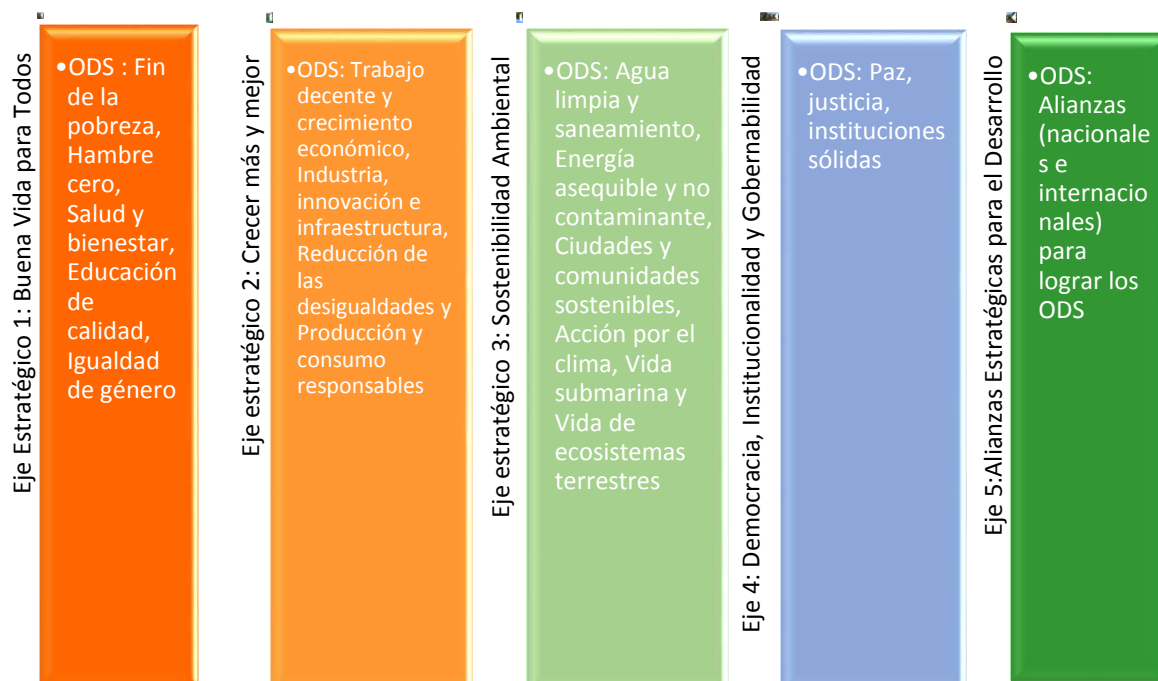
Eje Estratégico 1: Buena Vida para Todos

•ODS : Fin de la pobreza, Hambre cero, Salud y bienestar, Educación de calidad, Igualdad de género

Eje estratégico 2: Crecer más y mejor

•ODS: Trabajo decente y crecimiento económico, Industria, innovación e infraestructura, Reducción de las desigualdades y Producción y consumo responsables

Eje estratégico 3: Sostenibilidad Ambiental

•ODS: Agua limpia y saneamiento, Energía asequible y no contaminante, Ciudades y comunidades sostenibles, Acción por el clima, Vida submarina y Vida de ecosistemas terrestres

Eje 4: Democracia, Institucionalidad y Gobernabilidad

•ODS: Paz, justicia, instituciones sólidas

Eje 5:Alianzas Estratégicas para el Desarrollo

•ODS: Alianzas (nacionales e internacionales) para lograr los ODS